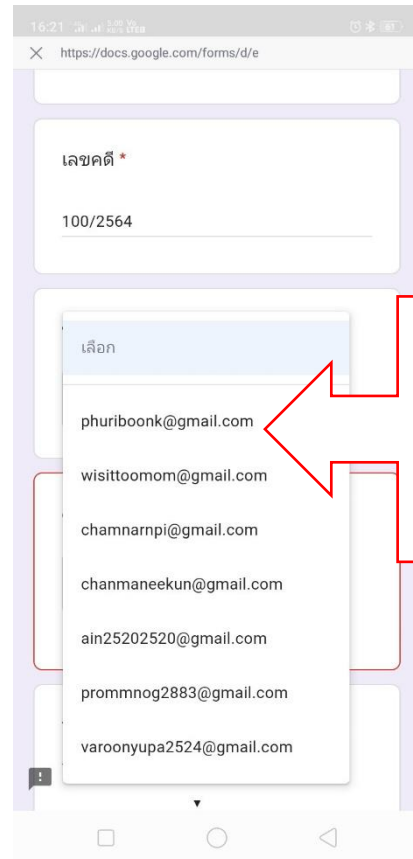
16:21

https://docs.google.com/forms/d/e

เลขคดี *

100/2564

เลือก

phuriboonk@gmail.com

wisittoomom@gmail.com

chamnarnpi@gmail.com

chanmaneekun@gmail.com

ain25202520@gmail.com

prommnog2883@gmail.com

varoonyupa2524@gmail.com